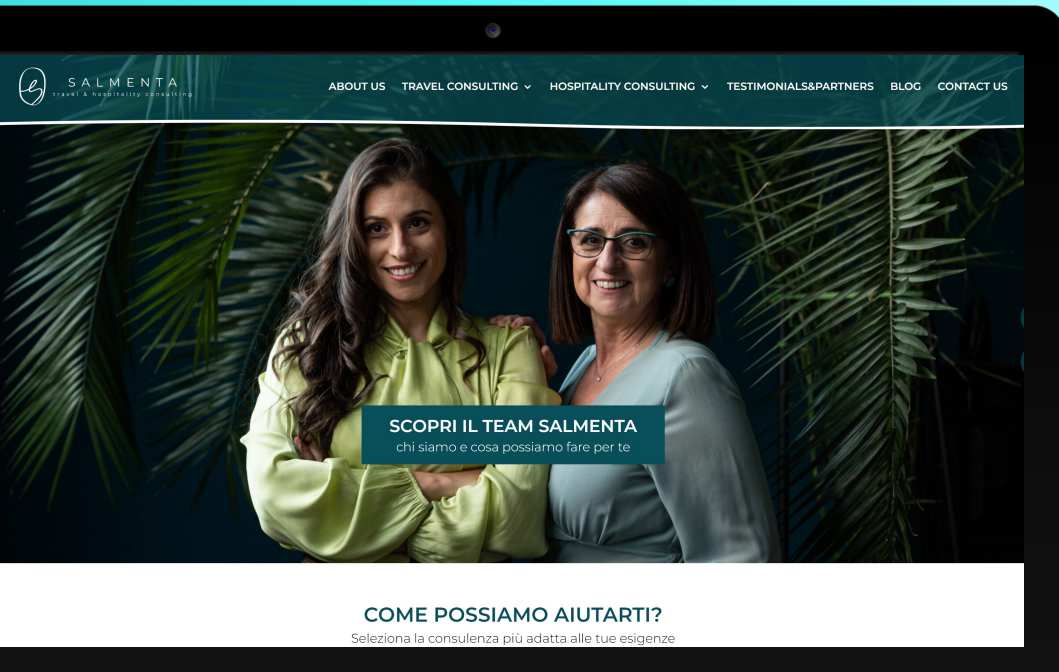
SALMENTA
travel & hospitality consulting

ABOUT US TRAVEL CONSULTING HOSPITALITY CONSULTING TESTIMONIALS&PARTNERS BLOG CONTACT US

SCOPRI IL TEAM SALMENTA
chi siamo e cosa possiamo fare per te

COME POSSIAMO AIUTARTI?
Seleziona la consulenza più adatta alle tue esigenze